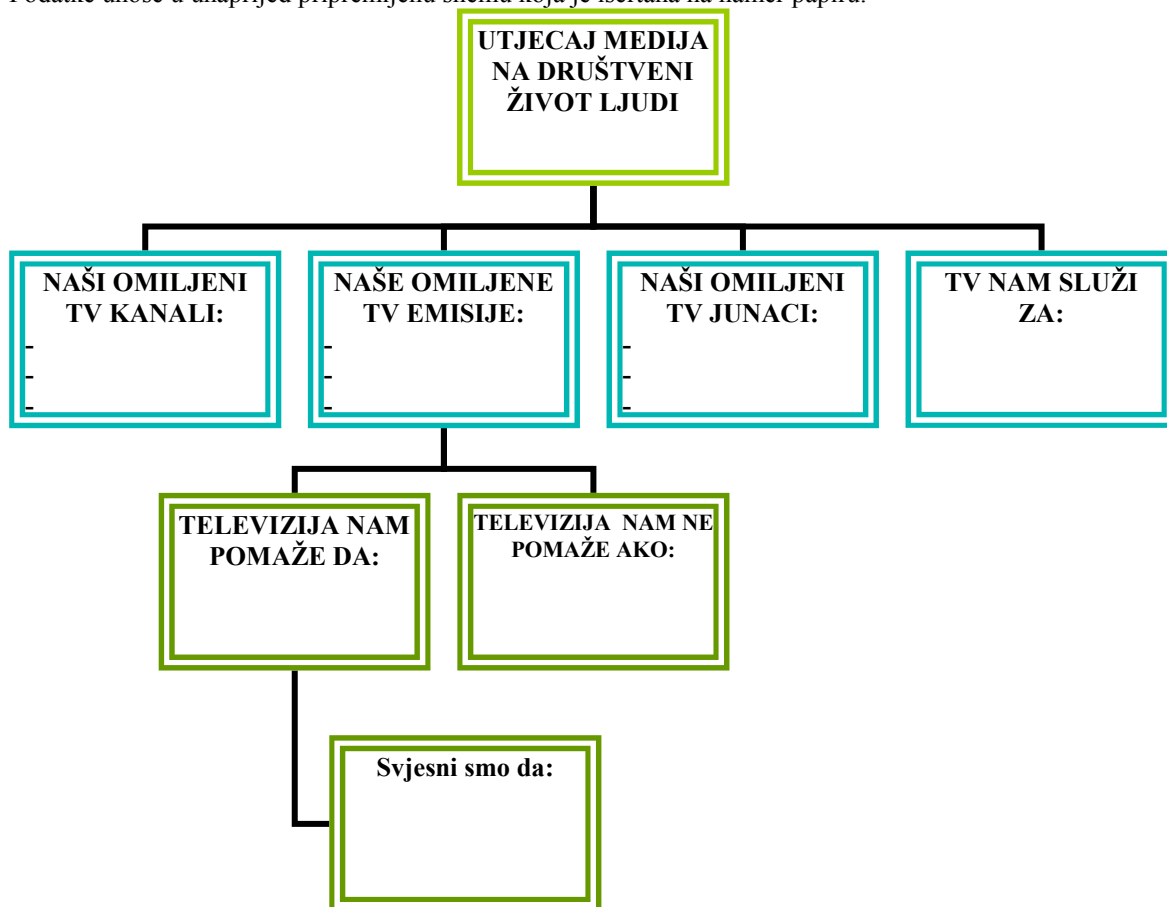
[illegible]

UTJECAJ MEDIJA NA DRUŠTVENI ŽIVOT LJUDI

NAŠI OMILJENI TV KANALI:
-
-
-

NAŠE OMILJENE TV EMISIJE:
-
-
-

NAŠI OMILJENI TV JUNACI:
-
-
-

TV NAM SLUŽI ZA:

TELEVIZIJA NAM POMAŽE DA:

TELEVIZIJA NAM NE POMAŽE AKO:

Svjesni smo da: